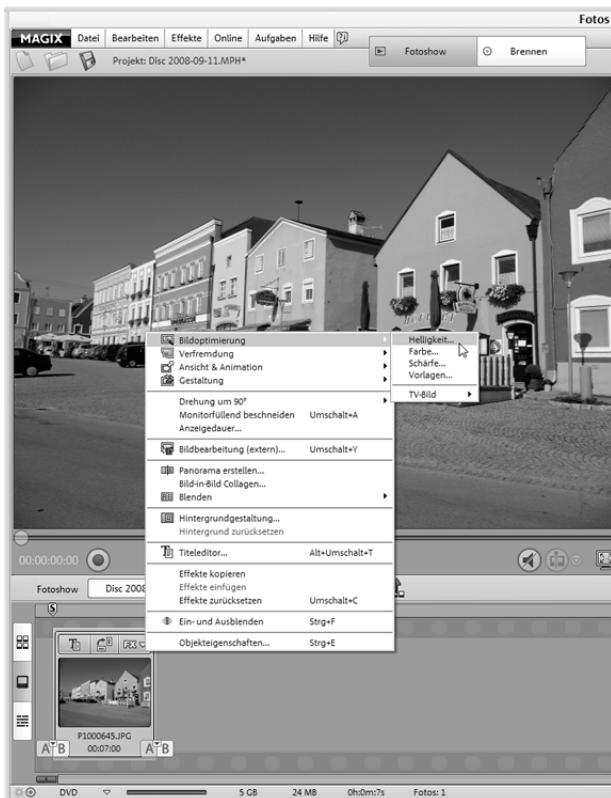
Fotos

MAGIX Datei Bearbeiten Effekte Online Aufgaben Hilfe

Projekt: Disc 2008-09-11.MPH*

Fotoshow Brennen

Bildoptimierung
Verfremdung
Ansicht & Animation
Gestaltung

Helligkeit...
Farbe...
Schärfe...
Vorlagen...

TV-Bild

Drehung um 90°
Monitorfüllend beschneiden Umschalt+A
Anzeigedauer...

Bildbearbeitung (extern)... Umschalt+Y

Panorama erstellen...
Bild-in-Bild Collagen...
Blenden

Hintergrundgestaltung...
Hintergrund zurücksetzen

Titeleditor... Alt+Umschalt+T

Effekte kopieren
Effekte einfügen
Effekte zurücksetzen Umschalt+C

Ein- und Ausblenden Strg+F

Objekteigenschaften... Strg+E

00:00:00:00

Fotoshow Disc 2008

FX

P1000645.JPG
00:07:00

A B A B

DVD 5 GB 24 MB 0h:0m:7s Fotos: 1